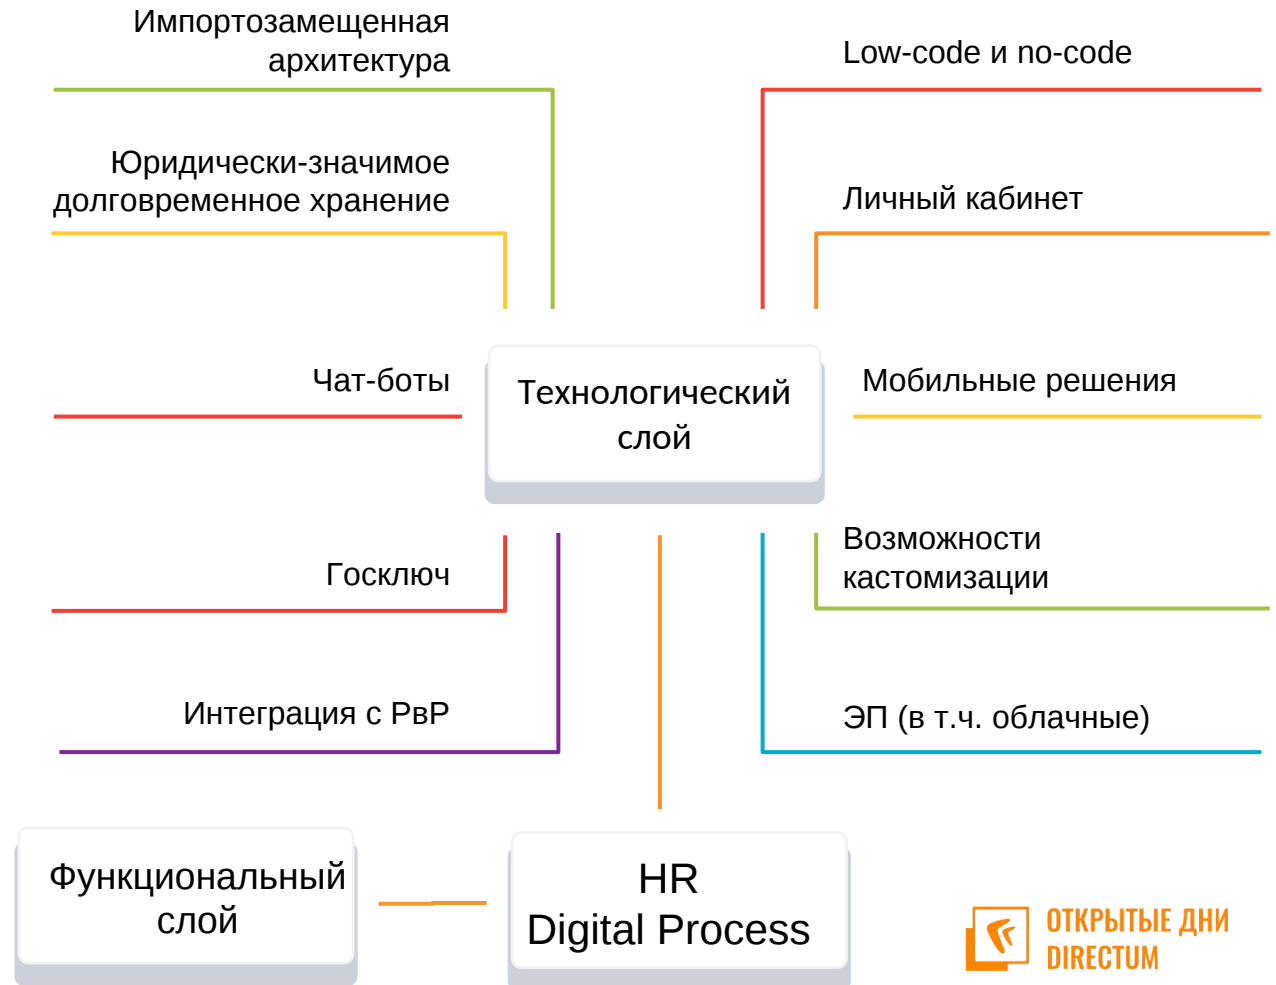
Импортозамещенная архитектура

Low-code и no-code

Юридически-значимое долговременное хранение

Личный кабинет

Чат-боты

Технологический слой

Мобильные решения

Госключ

Возможности кастомизации

Интеграция с РвР

ЭП (в т.ч. облачные)

Функциональный слой

HR
Digital Process

ОТКРЫТЫЕ ДНИ DIRECTUM